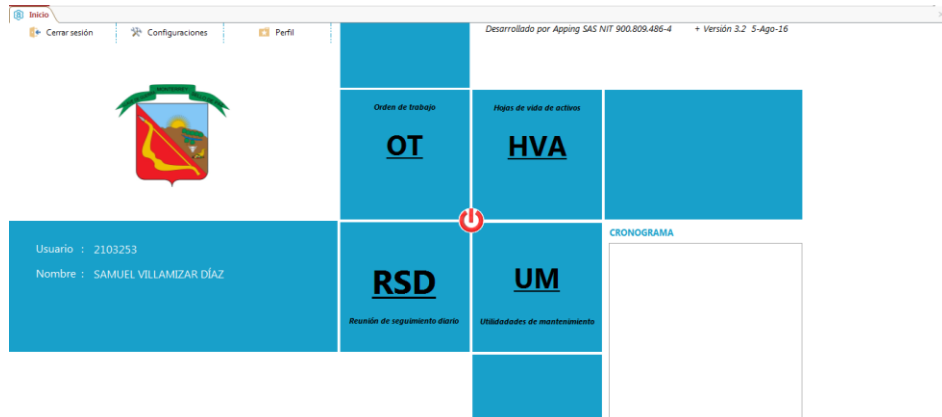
Inicio

Cerrar sesión

Configuraciones

Perfil

Desarrollado por Apping SAS NIT 900.809.486-4 + Versión 3.2 5-Ago-16

Orden de trabajo

OT

Hojas de vida de activos

HVA

Usuario : 2103253

Nombre : SAMUEL VILLAMIZAR DÍAZ

RSD

Reunión de seguimiento diario

UM

Utilidades de mantenimiento

CRONOGRAMA